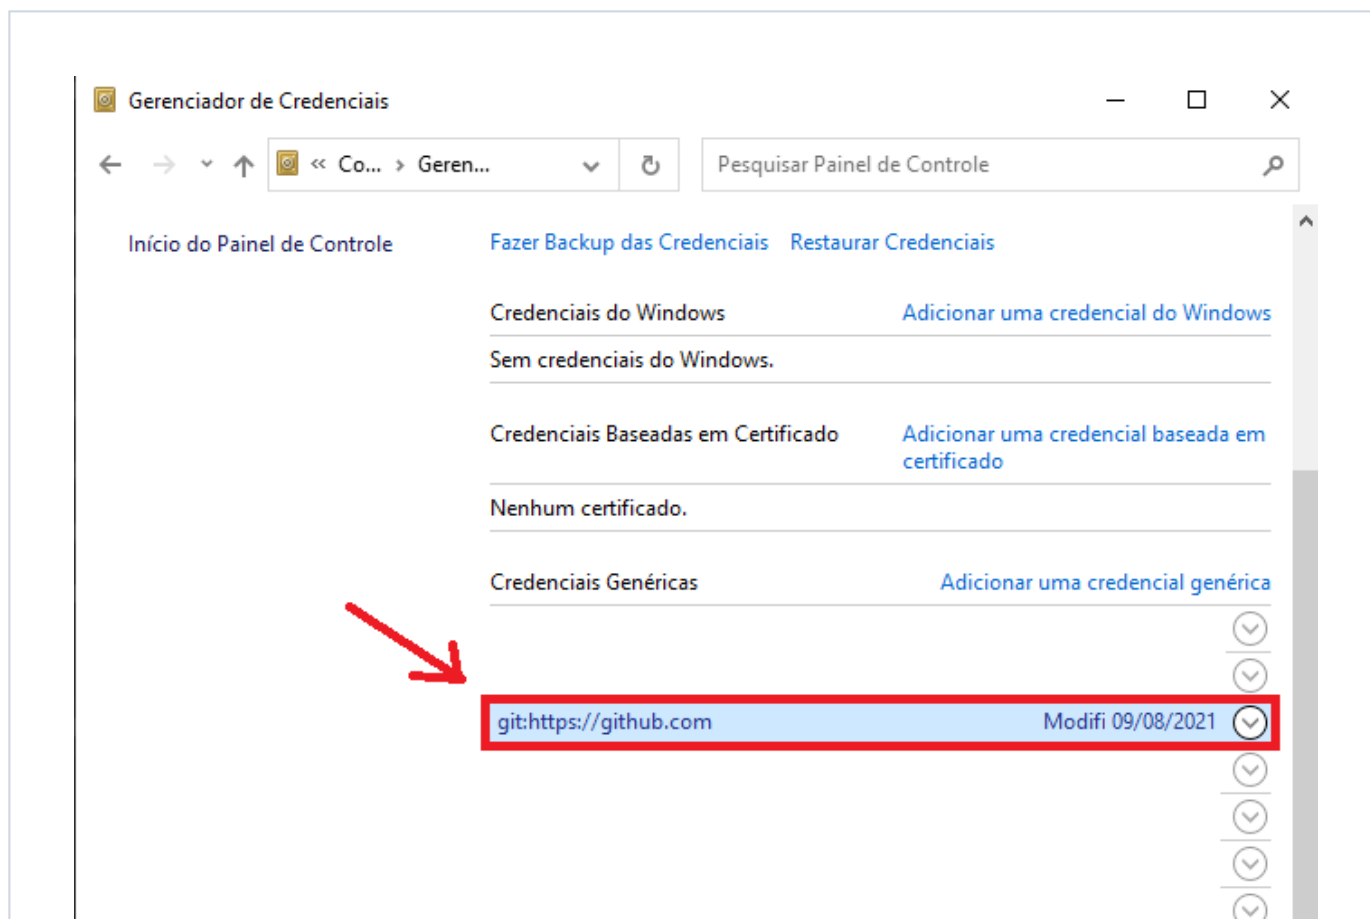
Gerenciador de Credenciais

« Co... › Geren...

Pesquisar Painel de Controle

Início do Painel de Controle

Fazer Backup das Credenciais Restaurar Credenciais

Credenciais do Windows Adicionar uma credencial do Windows

Sem credenciais do Windows.

Credenciais Baseadas em Certificado Adicionar uma credencial baseada em certificado

Nenhum certificado.

Credenciais Genéricas Adicionar uma credencial genérica

git:https://github.com Modifi 09/08/2021